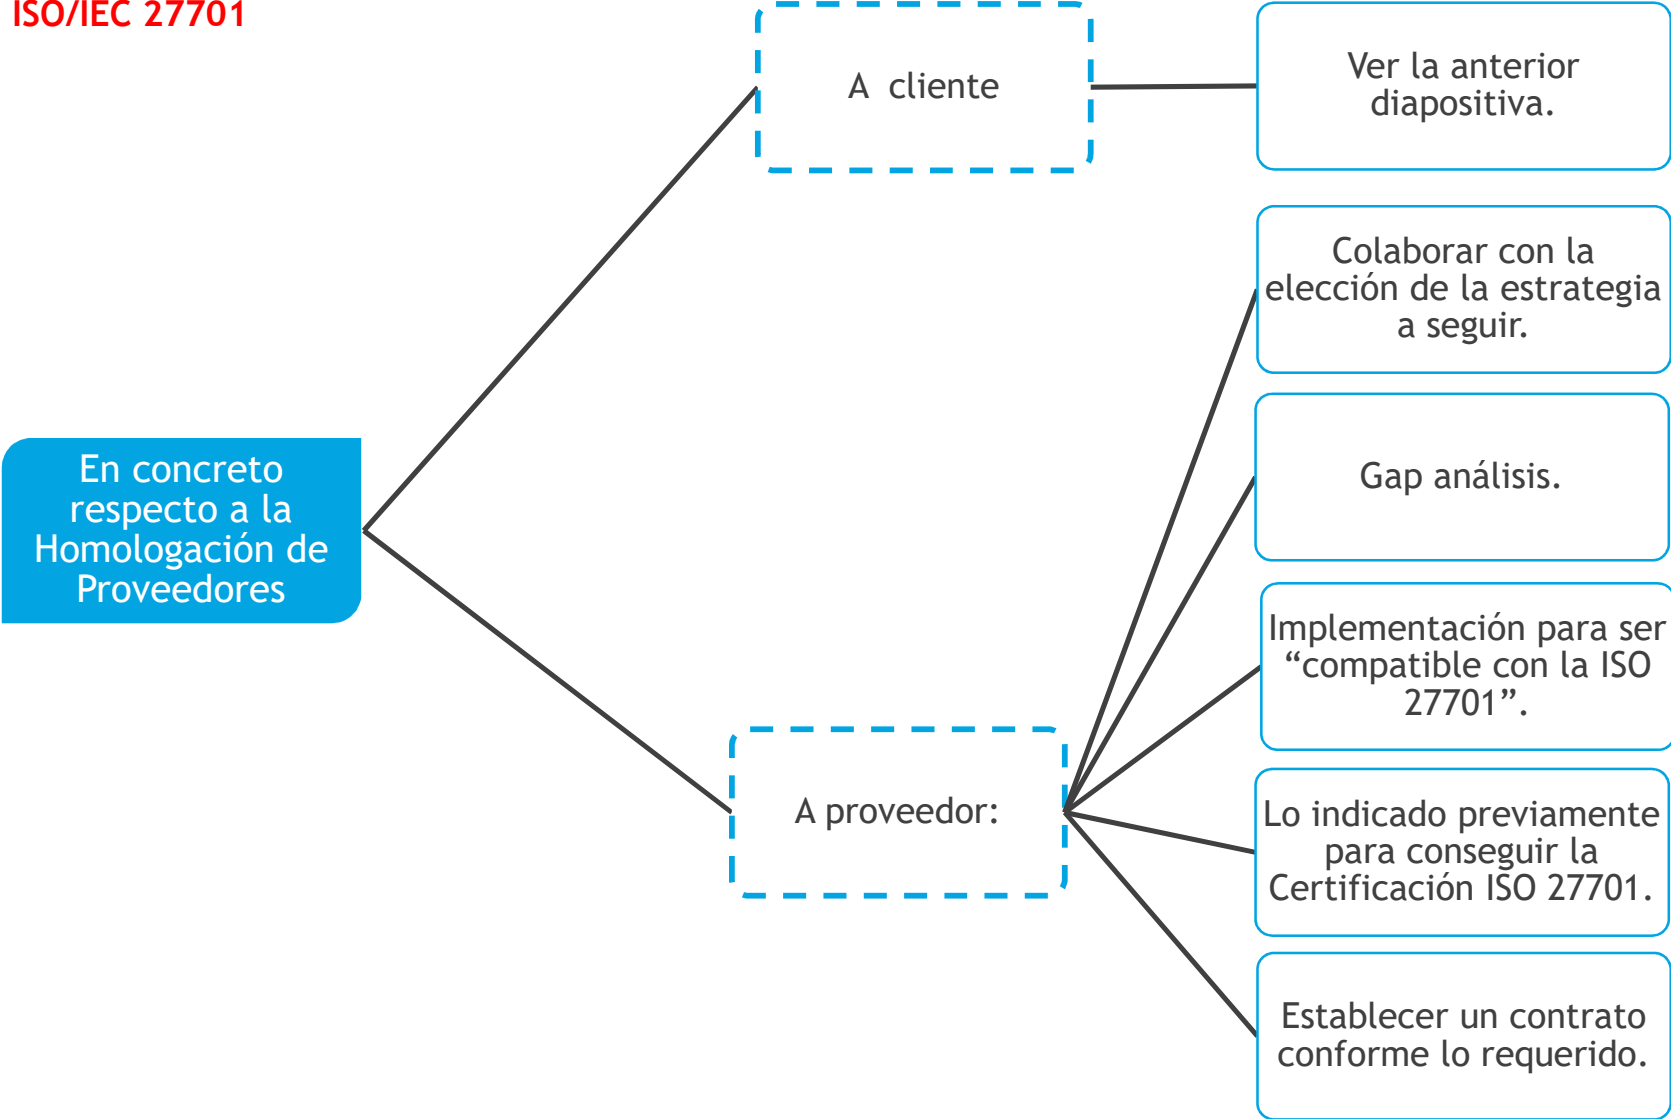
ISO/IEC 27701

En concreto respecto a la Homologación de Proveedores

A cliente

Ver la anterior diapositiva.

A proveedor:

Colaborar con la elección de la estrategia a seguir.

Gap análisis.

Implementación para ser “compatible con la ISO 27701”.

Lo indicado previamente para conseguir la Certificación ISO 27701.

Establecer un contrato conforme lo requerido.